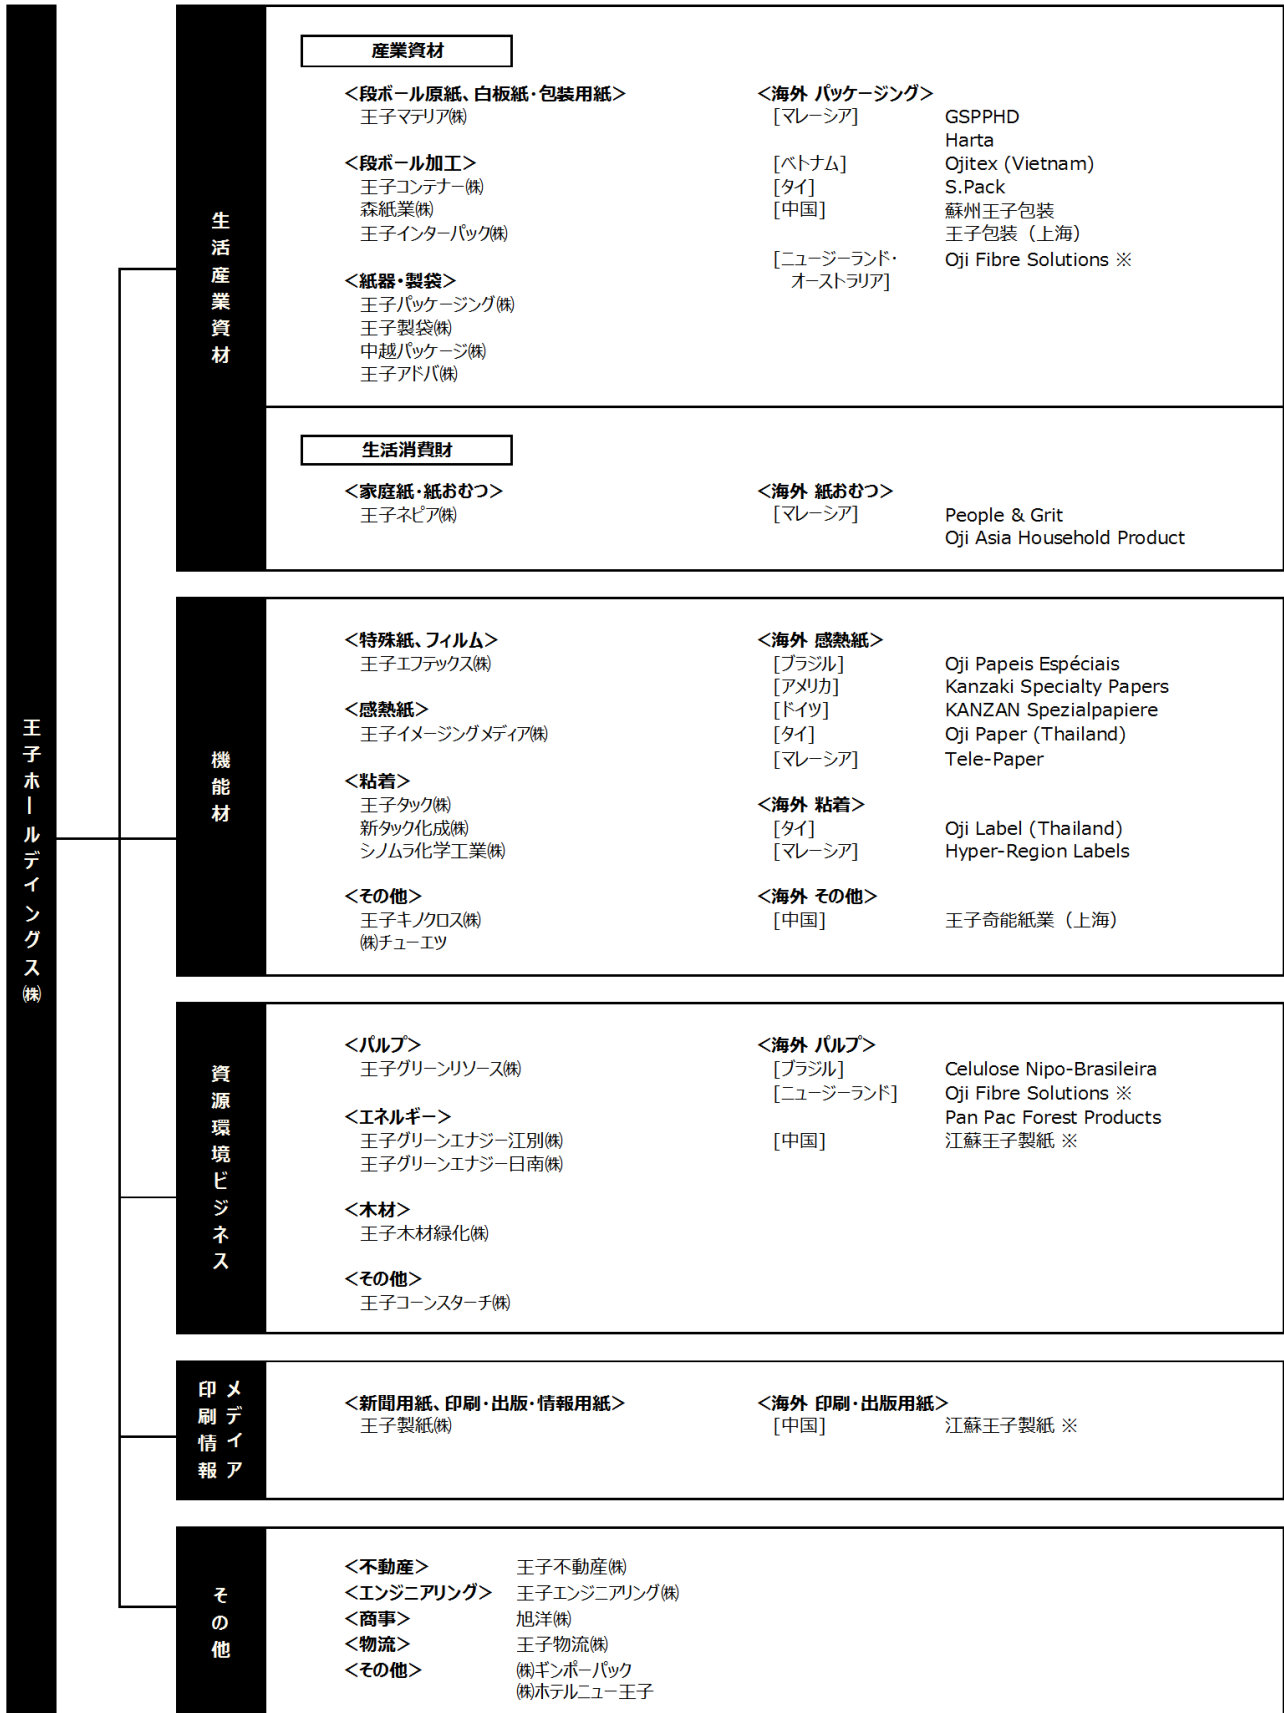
王子ホールディングス㈱

生活産業資材

産業資材

<段ボール原紙、白板紙・包装用紙>
王子マテリア㈱

<段ボール加工>
王子コンテナー㈱
森紙業㈱
王子インターパック㈱

<紙器・製袋>
王子パッケージング㈱
王子製袋㈱
中越パッケージ㈱
王子アドバ㈱

<海外 パッケージング>
[マレーシア] GSPPHD
Harta
[ベトナム] Ojitex (Vietnam)
[タイ] S.Pack
[中国] 蘇州王子包装
王子包装（上海）
[ニュージーランド・オーストラリア] Oji Fibre Solutions ※

生活消費財

<家庭紙・紙おむつ>
王子ネピア㈱

<海外 紙おむつ>
[マレーシア] People & Grit
Oji Asia Household Product

機能材

<特殊紙、フィルム>
王子エフテックス㈱

<感熱紙>
王子イメージングメディア㈱

<粘着>
王子タック㈱
新タック化成㈱
シノムラ化学工業㈱

<その他>
王子キノクロス㈱
㈱チューエツ

<海外 感熱紙>
[ブラジル] Oji Papeis Espéciais
[アメリカ] Kanzaki Specialty Papers
[ドイツ] KANZAN Spezialpapiere
[タイ] Oji Paper (Thailand)
[マレーシア] Tele-Paper

<海外 粘着>
[タイ] Oji Label (Thailand)
[マレーシア] Hyper-Region Labels

<海外 その他>
[中国] 王子奇能紙業（上海）

資源環境ビジネス

<パルプ>
王子グリーンリソース㈱

<エネルギー>
王子グリーンエナジー江別㈱
王子グリーンエナジー日南㈱

<木材>
王子木材緑化㈱

<その他>
王子コーンスターチ㈱

<海外 パルプ>
[ブラジル] Celulose Nipo-Brasileira
[ニュージーランド] Oji Fibre Solutions ※
Pan Pac Forest Products
[中国] 江蘇王子製紙 ※

印刷情報メディア

<新聞用紙、印刷・出版・情報用紙>
王子製紙㈱

<海外 印刷・出版用紙>
[中国] 江蘇王子製紙 ※

その他

<不動産> 王子不動産㈱
<エンジニアリング> 王子エンジニアリング㈱
<商事> 旭洋㈱
<物流> 王子物流㈱
<その他> ㈱ギンポーパック
㈱ホテルニュー王子